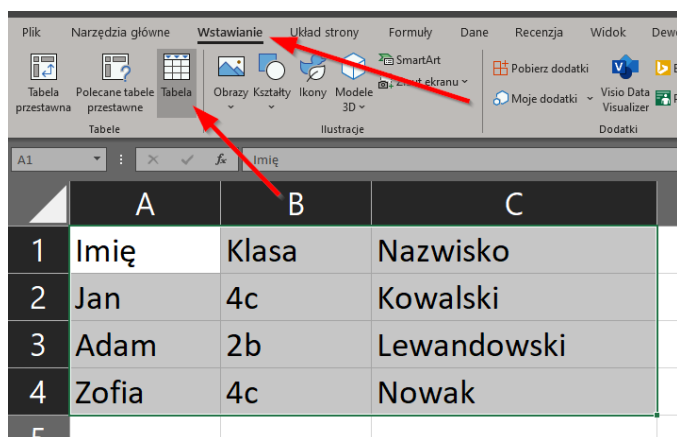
Plik Narzędzia główne Wstawianie Układ strony Formuły Dane Recenzja Widok Dew

Tabela przestawna Polecane tabele przestawne Tabela
Tabele

Obrazy Kształty Ikony Modele 3D
SmartArt
Zrzut ekranu
Ilustracje

Pobierz dodatki
Moje dodatki
Visio Data Visualizer
Dodatki

A1 $f_x$ Imię

| | A | B | C |
|---|---|---|---|
| 1 | Imię | Klasa | Nazwisko |
| 2 | Jan | 4c | Kowalski |
| 3 | Adam | 2b | Lewandowski |
| 4 | Zofia | 4c | Nowak |
| 5 | | | |